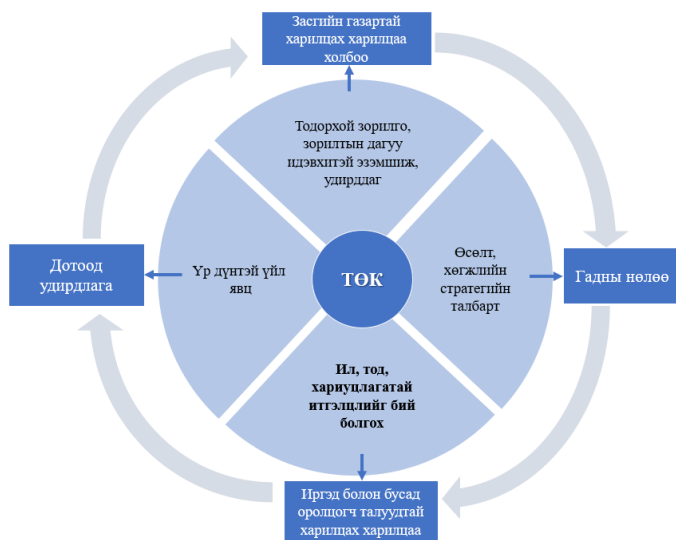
Засгийн газартай харилцах харилцаа холбоо

Тодорхой зорилго, зорилтын дагуу идэвхитэй эзэмшиж, удирддаг

Дотоод удирдлага

Үр дүнтэй үйл явц

ТӨК

Өсөлт, хөгжлийн стратегийн талбарт

Гадны нөлөө

Ил, тод, хариуцлагатай итгэлцлийг бий болгох

Иргэд болон бусад оролцогч талуудтай харилцах харилцаа